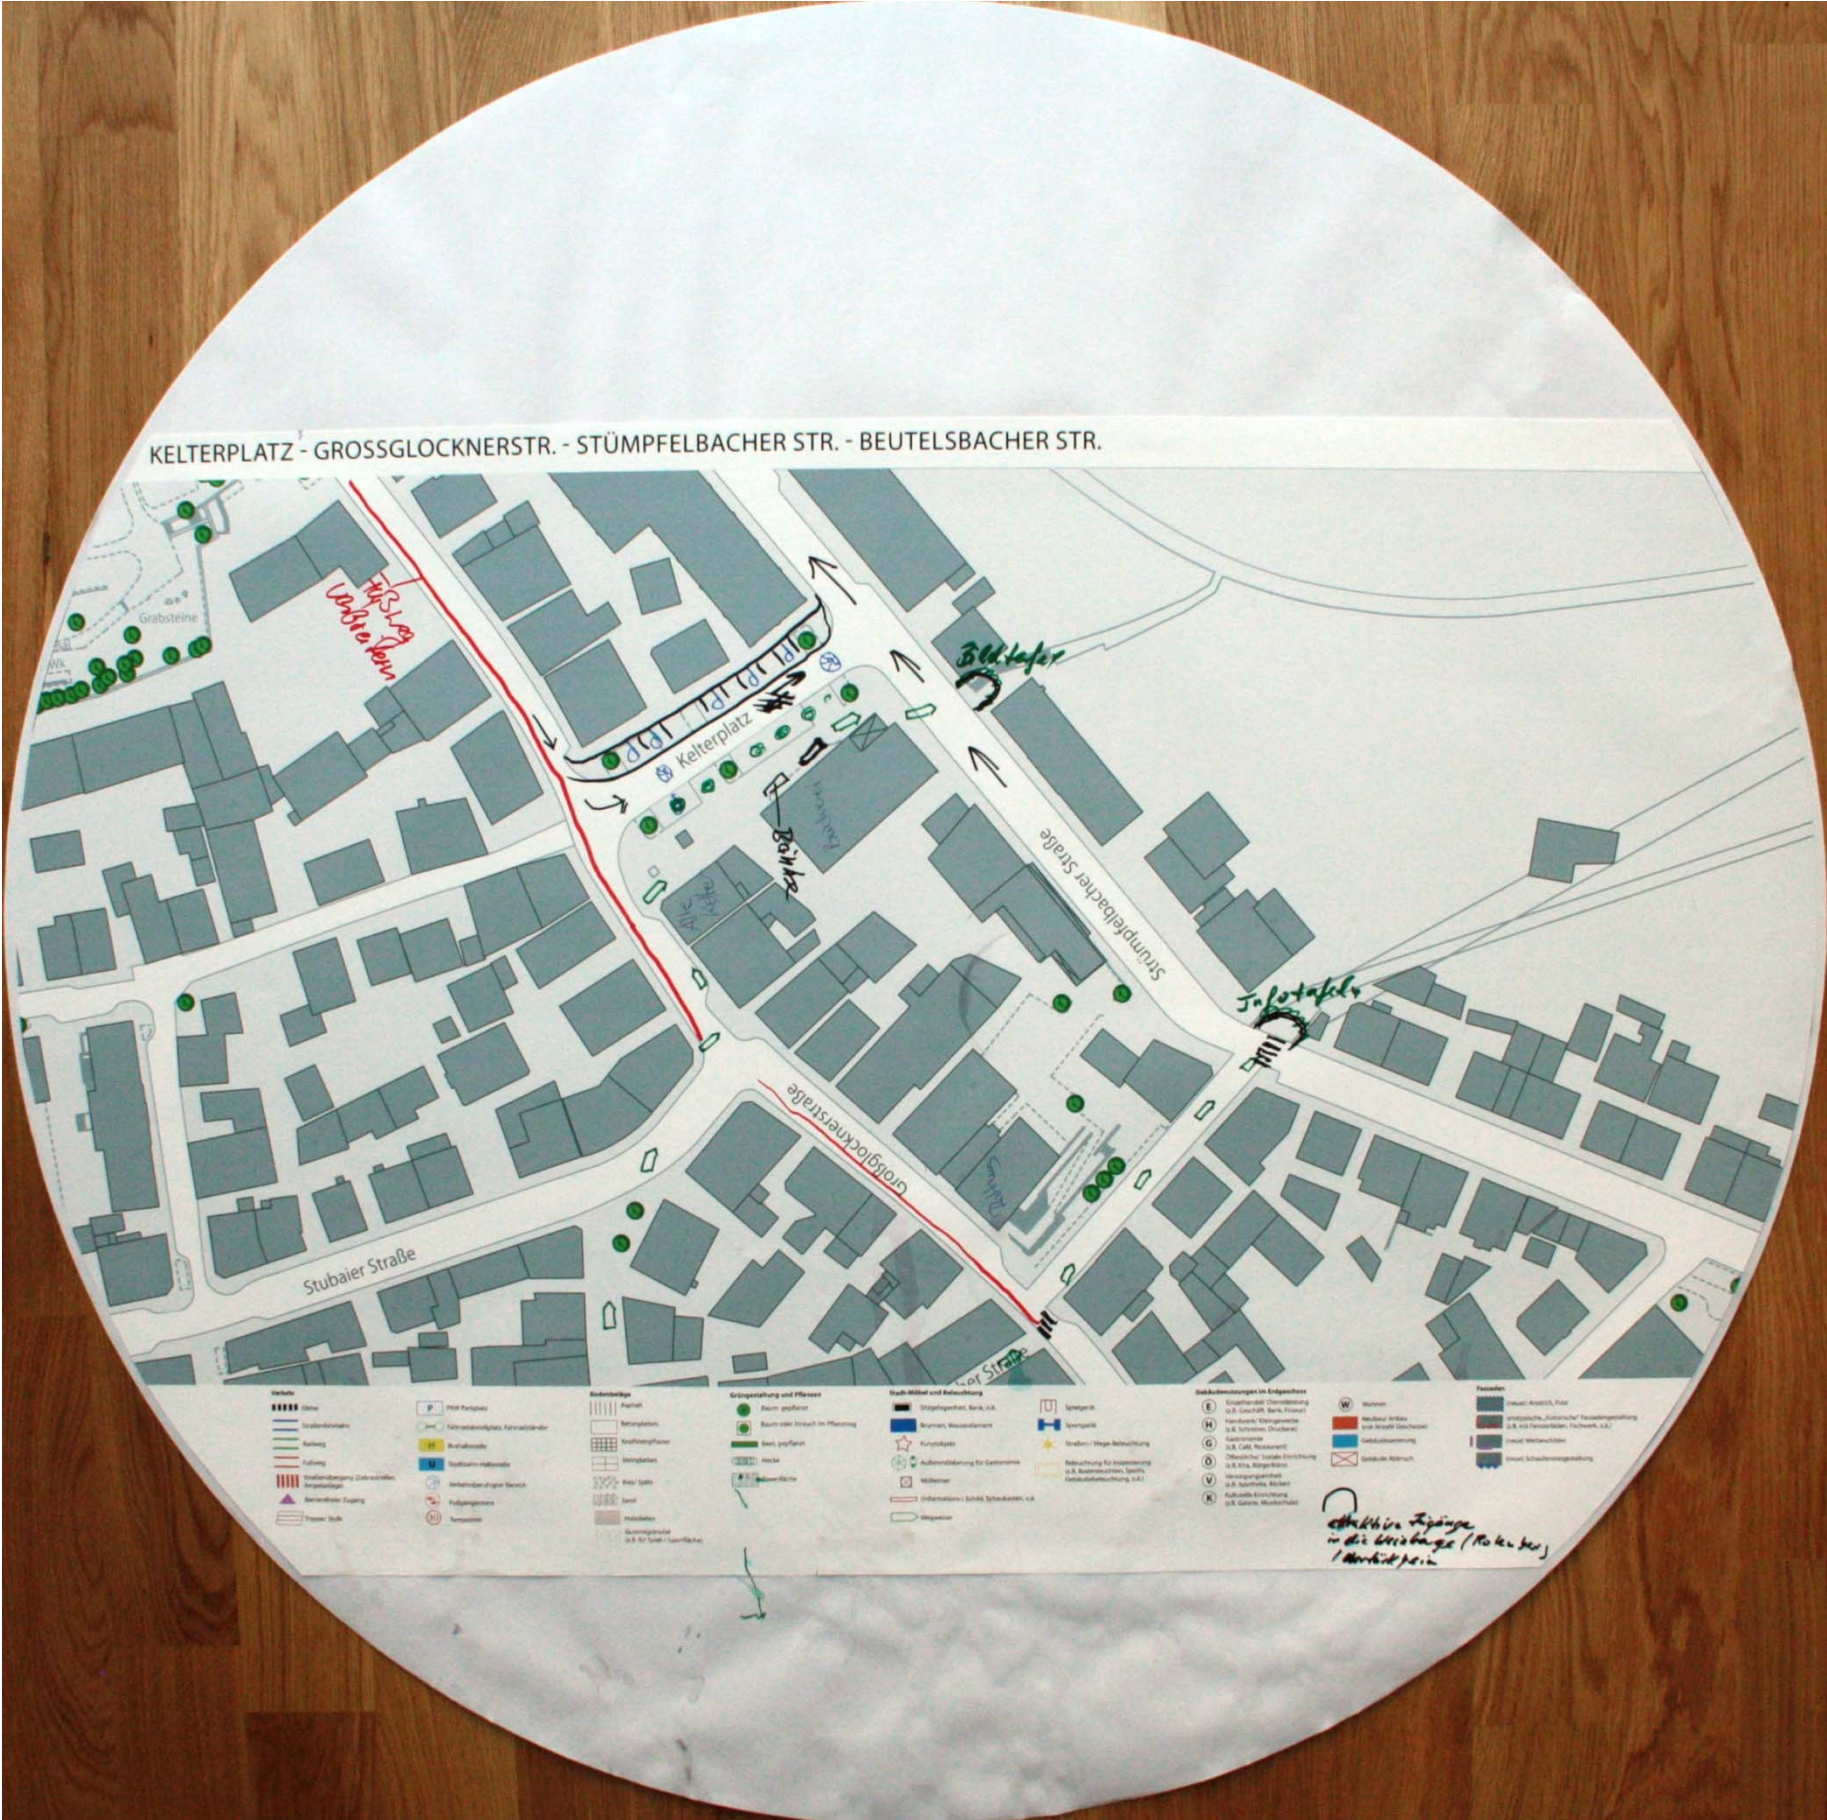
KELTERPLATZ - GROSSGLOCKNERSTR. - STÜMPFELBACHER STR. - BEUTELSBACHER STR.

Grabsteine

Fußweg verbreitern

Kelterplatz

Bildtafel

Bänke

Alte Kelter

Stümpfelbacher Straße

Infotafeln

Großglocknerstraße

Stubaier Straße

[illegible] Straße

Verkehr

Bodenbeläge

Grüngestaltung und Pflanzen

Stadt-Möbel und Beleuchtung

Gebäudenutzungen im Erdgeschoss

Fassaden

Attraktive Zugänge in die Weinberge (Rebenbogen / Weinbergpfad)